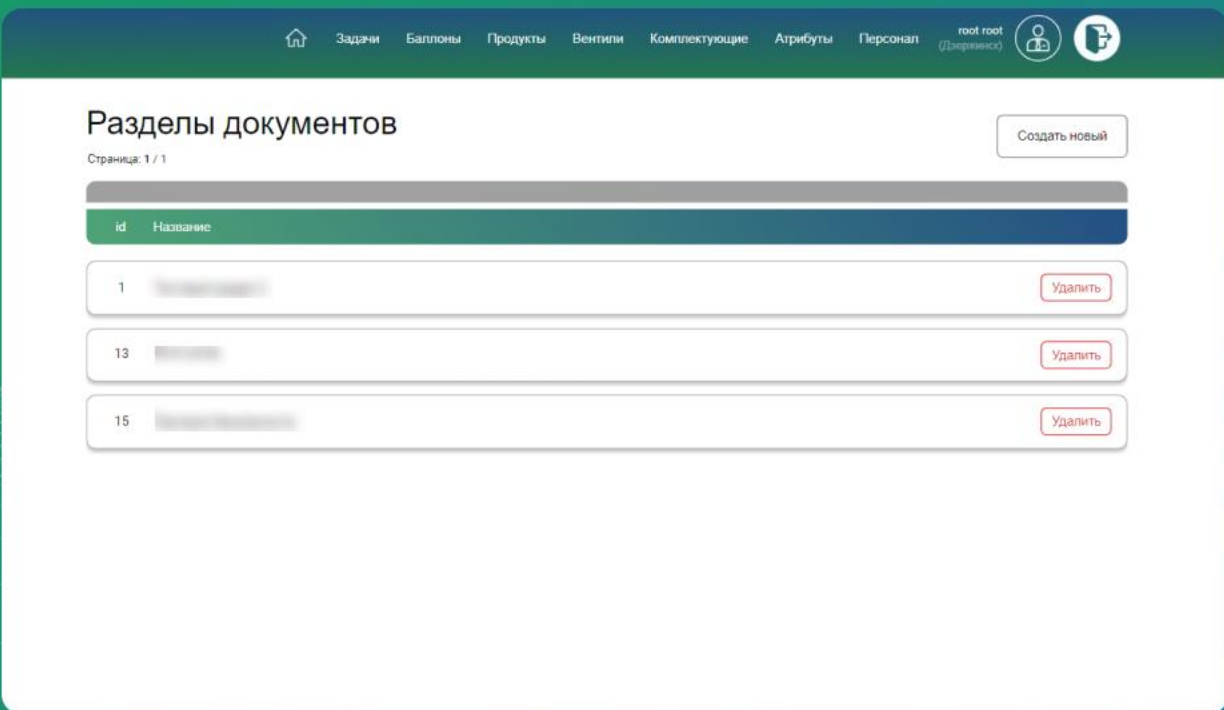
Задачи Баллоны Продукты Вентили Комплектующие Атрибуты Персонал root root (Дзержинск)

Разделы документов

Страница: 1 / 1

Создать новый

| id | Название | |
|---|---|---|
| 1 | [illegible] | Удалить |
| 13 | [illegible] | Удалить |
| 15 | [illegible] | Удалить |